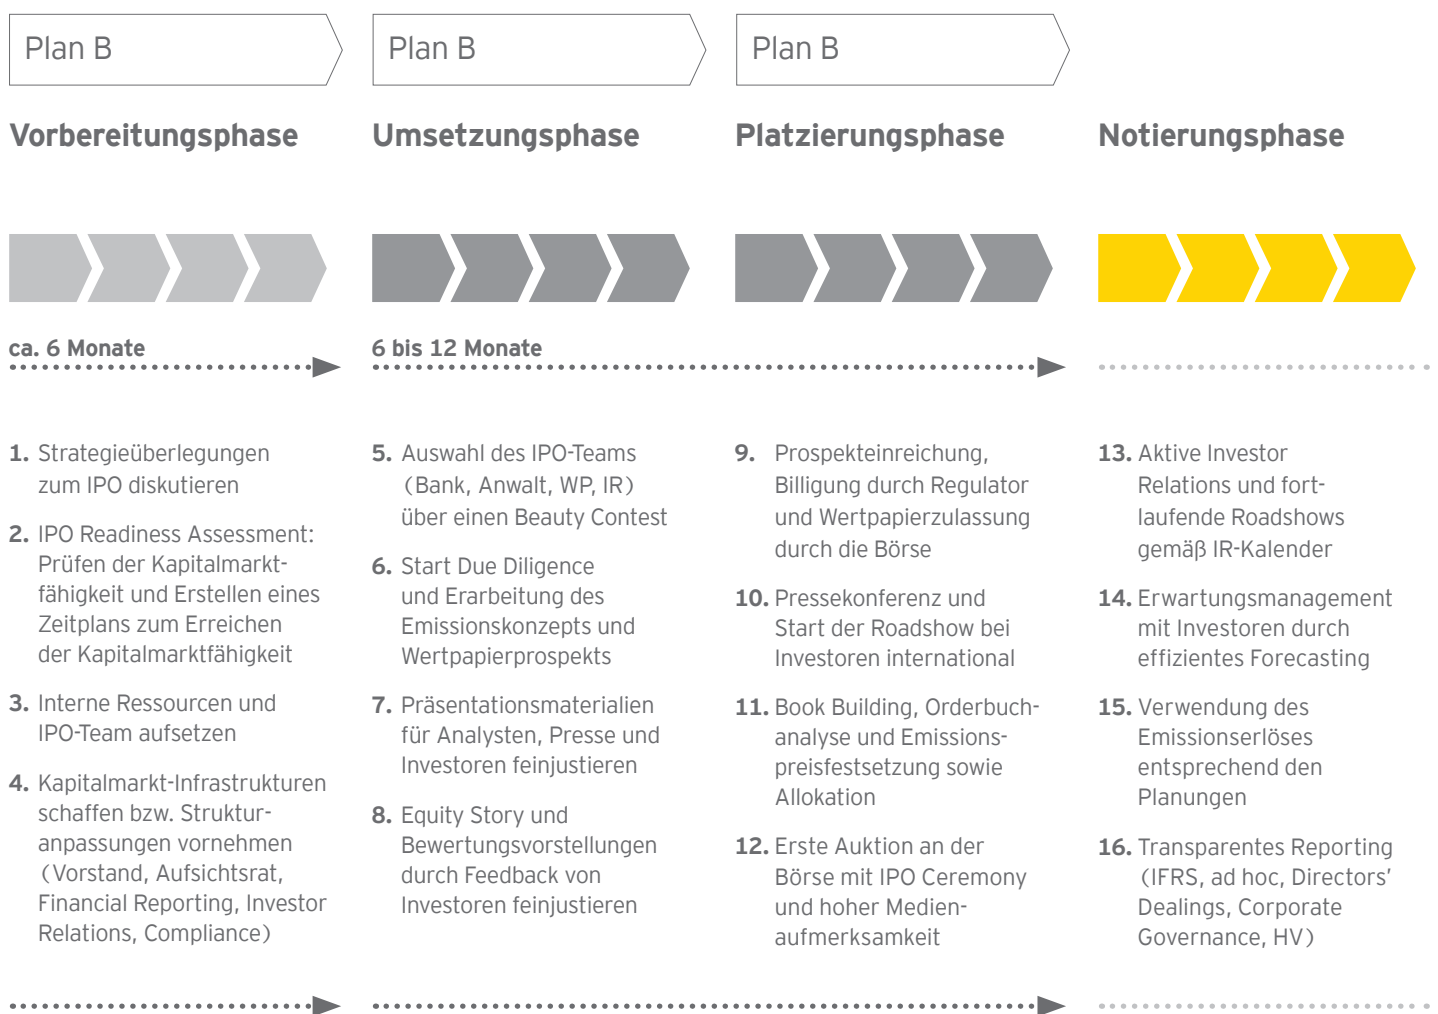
Plan B

Vorbereitungsphase

ca. 6 Monate

1. Strategieüberlegungen zum IPO diskutieren

2. IPO Readiness Assessment: Prüfen der Kapitalmarktfähigkeit und Erstellen eines Zeitplans zum Erreichen der Kapitalmarktfähigkeit

3. Interne Ressourcen und IPO-Team aufsetzen

4. Kapitalmarkt-Infrastrukturen schaffen bzw. Strukturanpassungen vornehmen (Vorstand, Aufsichtsrat, Financial Reporting, Investor Relations, Compliance)

Plan B

Umsetzungsphase

6 bis 12 Monate

5. Auswahl des IPO-Teams (Bank, Anwalt, WP, IR) über einen Beauty Contest

6. Start Due Diligence und Erarbeitung des Emissionskonzepts und Wertpapierprospekts

7. Präsentationsmaterialien für Analysten, Presse und Investoren feinjustieren

8. Equity Story und Bewertungsvorstellungen durch Feedback von Investoren feinjustieren

Plan B

Platzierungsphase

9. Prospekteinreichung, Billigung durch Regulator und Wertpapierzulassung durch die Börse

10. Pressekonferenz und Start der Roadshow bei Investoren international

11. Book Building, Orderbuchanalyse und Emissionspreisfestsetzung sowie Allokation

12. Erste Auktion an der Börse mit IPO Ceremony und hoher Medienaufmerksamkeit

Notierungsphase

13. Aktive Investor Relations und fortlaufende Roadshows gemäß IR-Kalender

14. Erwartungsmanagement mit Investoren durch effizientes Forecasting

15. Verwendung des Emissionserlöses entsprechend den Planungen

16. Transparentes Reporting (IFRS, ad hoc, Directors' Dealings, Corporate Governance, HV)